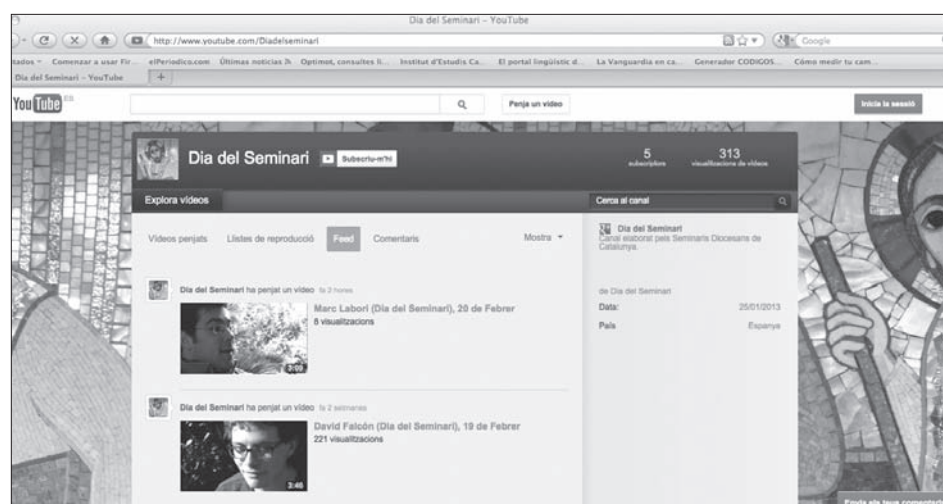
Dia del Seminari - YouTube

http://www.youtube.com/Diadelseminari

Google

tados Comenzar a usar Fir... elPeriodico.com Últimas noticias Optimot, consultes li... Institut d'Estudis Ca... El portal lingüístic d... La Vanguardia en ca... Generador CODIGOS... Cómo medir tu cam...

Dia del Seminari - YouTube

You Tube ES

Penja un vídeo

Inicia la sessió

Dia del Seminari

Subscriu-m'hi

5 subscriptors

313 visualitzacions de vídeos

Explora vídeos

Cerca al canal

Vídeos penjats Llistes de reproducció Feed Comentaris Mostra

Dia del Seminari ha penjat un vídeo fa 3 hores

Marc Labori (Dia del Seminari), 20 de Febrer
8 visualitzacions

3:09

Dia del Seminari ha penjat un vídeo fa 2 setmanes

David Falcón (Dia del Seminari), 19 de Febrer
221 visualitzacions

3:46

Dia del Seminari
Canal elaborat pels Seminaris Diocesans de Catalunya.

de Dia del Seminari

Data: 25/01/2013

País Espanya

Envia els teus comentaris